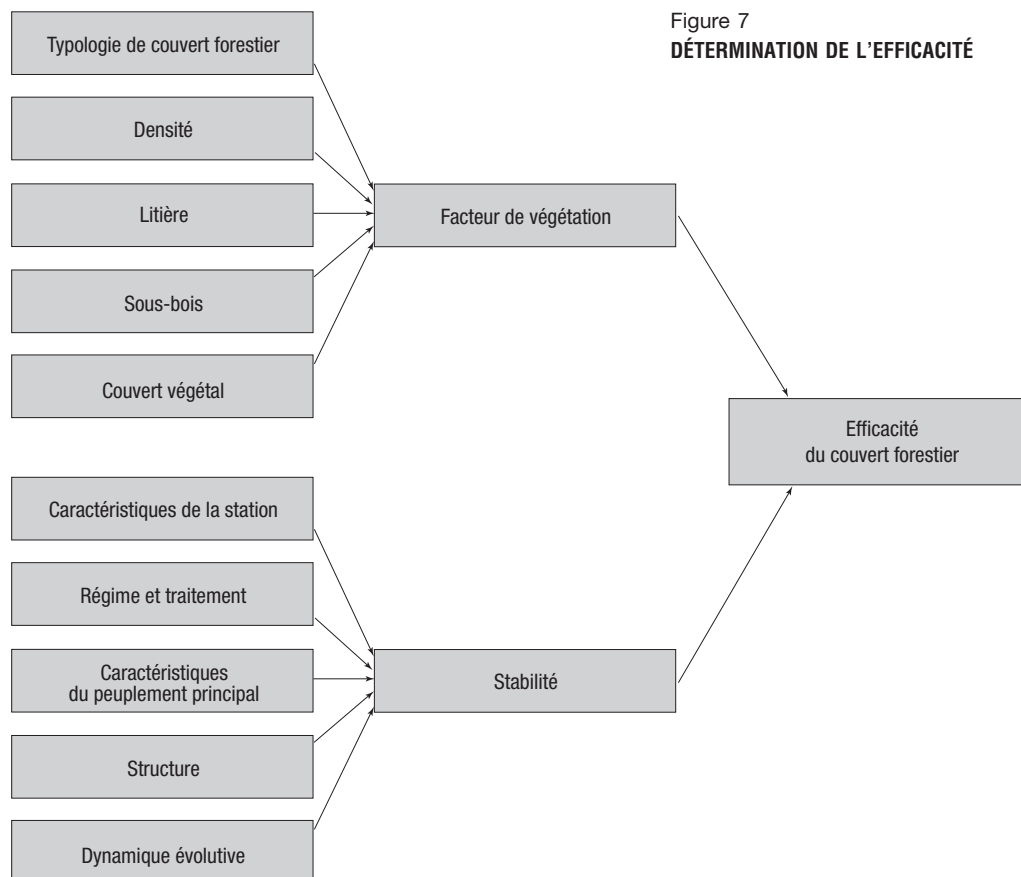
Figure 7
**DÉTERMINATION DE L'EFFICACITÉ**

Typologie de couvert forestier

Densité

Litière

Sous-bois

Couvert végétal

Facteur de végétation

Efficacité du couvert forestier

Caractéristiques de la station

Régime et traitement

Caractéristiques du peuplement principal

Structure

Dynamique évolutive

Stabilité